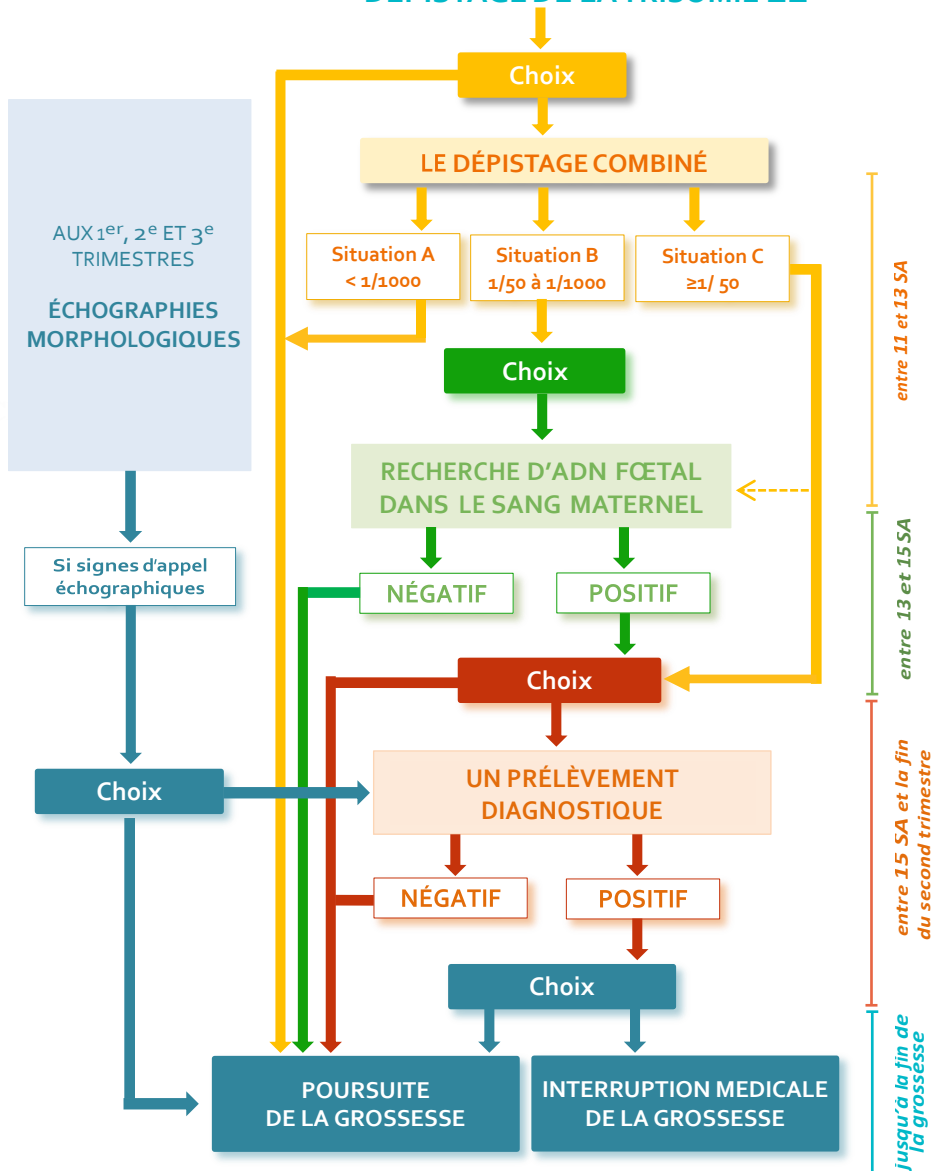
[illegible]

Choix

AUX 1$^{er}$, 2$^{e}$ ET 3$^{e}$ TRIMESTRES

ÉCHOGRAPHIES MORPHOLOGIQUES

LE DÉPISTAGE COMBINÉ

Situation A
< 1/1000

Situation B
1/50 à 1/1000

Situation C
≥1/ 50

entre 11 et 13 SA

Choix

RECHERCHE D'ADN FŒTAL DANS LE SANG MATERNEL

Si signes d'appel échographiques

NÉGATIF

POSITIF

entre 13 et 15 SA

Choix

Choix

UN PRÉLÈVEMENT DIAGNOSTIQUE

entre 15 SA et la fin du second trimestre

NÉGATIF

POSITIF

Choix

POURSUITE DE LA GROSSESSE

INTERRUPTION MEDICALE DE LA GROSSESSE

jusqu'à la fin de la grossesse